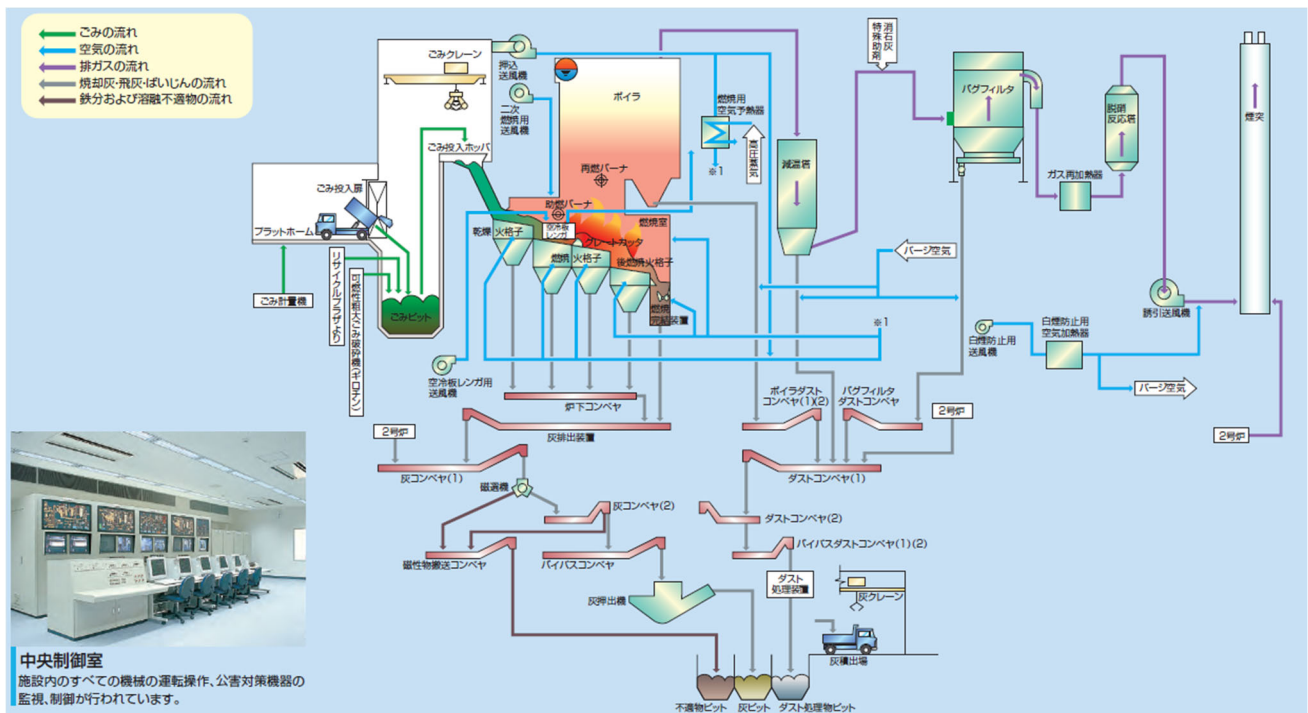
ごみの流れ
空気の流れ
排ガスの流れ
焼却灰・飛灰・ばいじんの流れ
鉄分および溶融不適物の流れ

ごみクレーン
押込送風機
二次燃焼用送風機
ボイラ
燃焼用空気予熱器
高圧蒸気
※1
消石灰
特殊助剤
バグフィルタ
脱硝反応塔
煙突
減温塔
ガス再加熱器
ごみ投入ホッパ
再燃バーナ
ごみ投入扉
助燃バーナ
燃焼室
プラットホーム
乾燥
火格子
空冷板レンガ
グレートカッタ
パージ空気
燃焼
火格子
後燃焼火格子
リサイクルプラザより
可燃性粗大ごみ破砕機(ギロチン)
ごみピット
燃焼灰押出装置
※1
誘引送風機
ごみ計量機
白煙防止用送風機
白煙防止用空気加熱器
空冷板レンガ用送風機
パージ空気
炉下コンベヤ
ボイラダストコンベヤ(1)(2)
バグフィルタダストコンベヤ
2号炉
灰排出装置
2号炉
2号炉
灰コンベヤ(1)
ダストコンベヤ(1)
磁選機
灰コンベヤ(2)
ダストコンベヤ(2)
磁性物搬送コンベヤ
バイパスコンベヤ
バイパスダストコンベヤ(1)(2)
ダスト処理装置
灰押出機
灰クレーン
灰積出場
不適物ピット
灰ピット
ダスト処理物ピット

中央制御室
施設内のすべての機械の運転操作、公害対策機器の監視、制御が行われています。